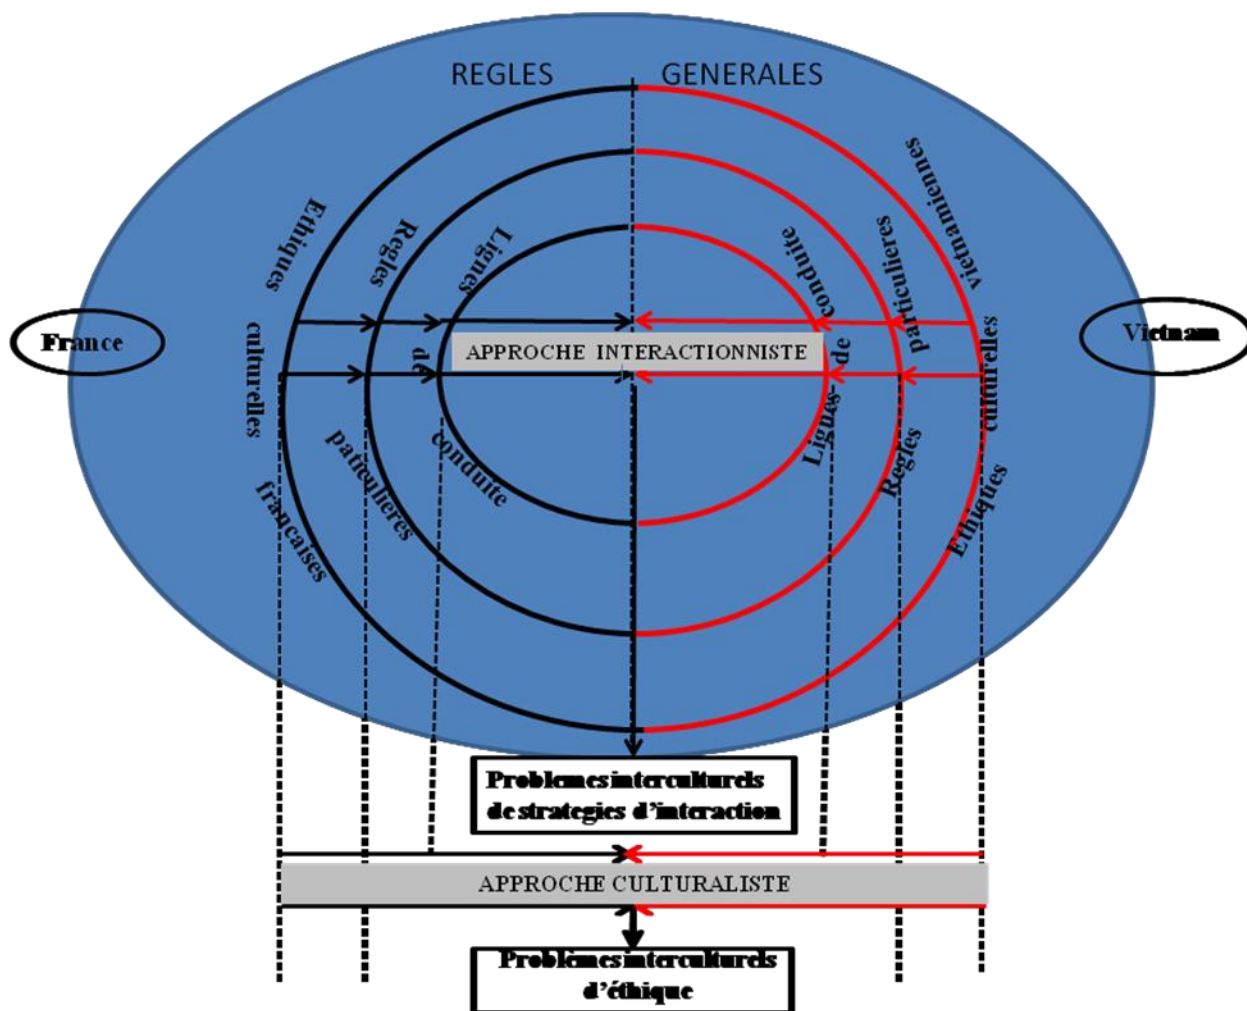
REGLES GENERALES

France

Vietnam

Ethiques culturelles françaises

Regles de particulieres

Lignes de conduite

Ethiques culturelles vietnamiennes

Regles particulieres

Lignes de conduite

APPROCHE INTERACTIONNISTE

Problèmes interculturels de strategies d'interaction

APPROCHE CULTURALISTE

Problèmes interculturels d'éthique